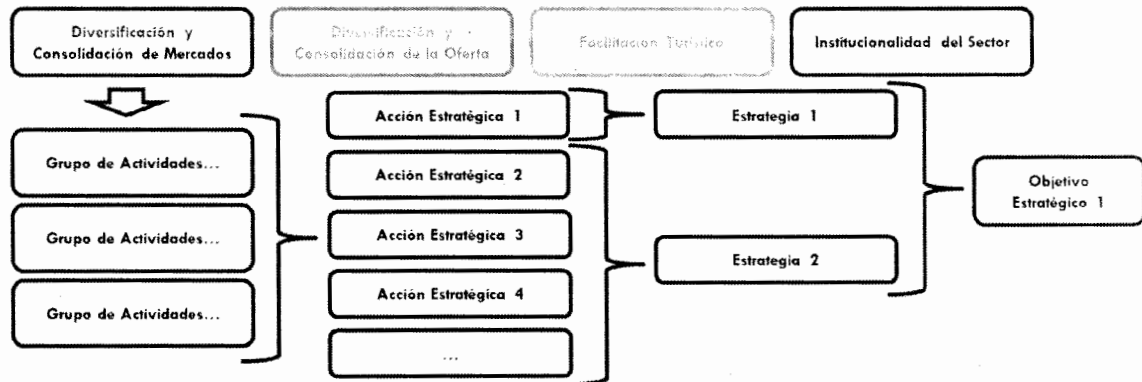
Diversificación y Consolidación de Mercados

Diversificación y Consolidación de la Oferta

Facilitación Turística

Institucionalidad del Sector

Grupo de Actividades...

Grupo de Actividades...

Grupo de Actividades...

Acción Estratégica 1

Acción Estratégica 2

Acción Estratégica 3

Acción Estratégica 4

...

Estrategia 1

Estrategia 2

Objetivo Estratégico 1